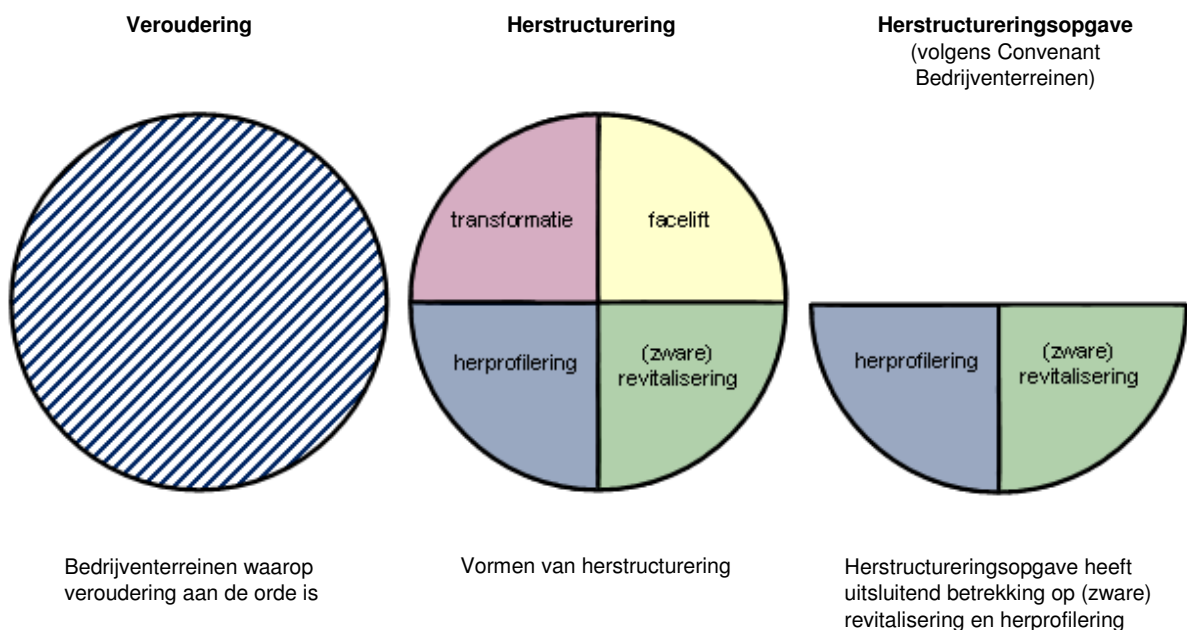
Veroudering

Herstructurering

Herstructureringsopgave
(volgens Convenant Bedrijventerreinen)

transformatie

facelift

herprofilering

(zware) revitalisering

herprofilering

(zware) revitalisering

Bedrijventerreinen waarop veroudering aan de orde is

Vormen van herstructurering

Herstructureringsopgave heeft uitsluitend betrekking op (zware) revitalisering en herprofilering